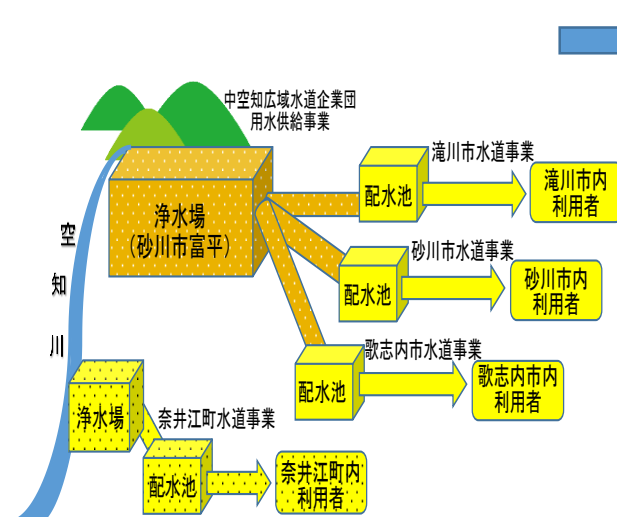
中空知広域水道企業団
用水供給事業

浄水場
（砂川市富平）

空
知
川

配水池

滝川市水道事業

滝川市内
利用者

配水池

砂川市水道事業

砂川市内
利用者

配水池

歌志内市水道事業

歌志内市内
利用者

浄水場

奈井江町水道事業

配水池

奈井江町内
利用者